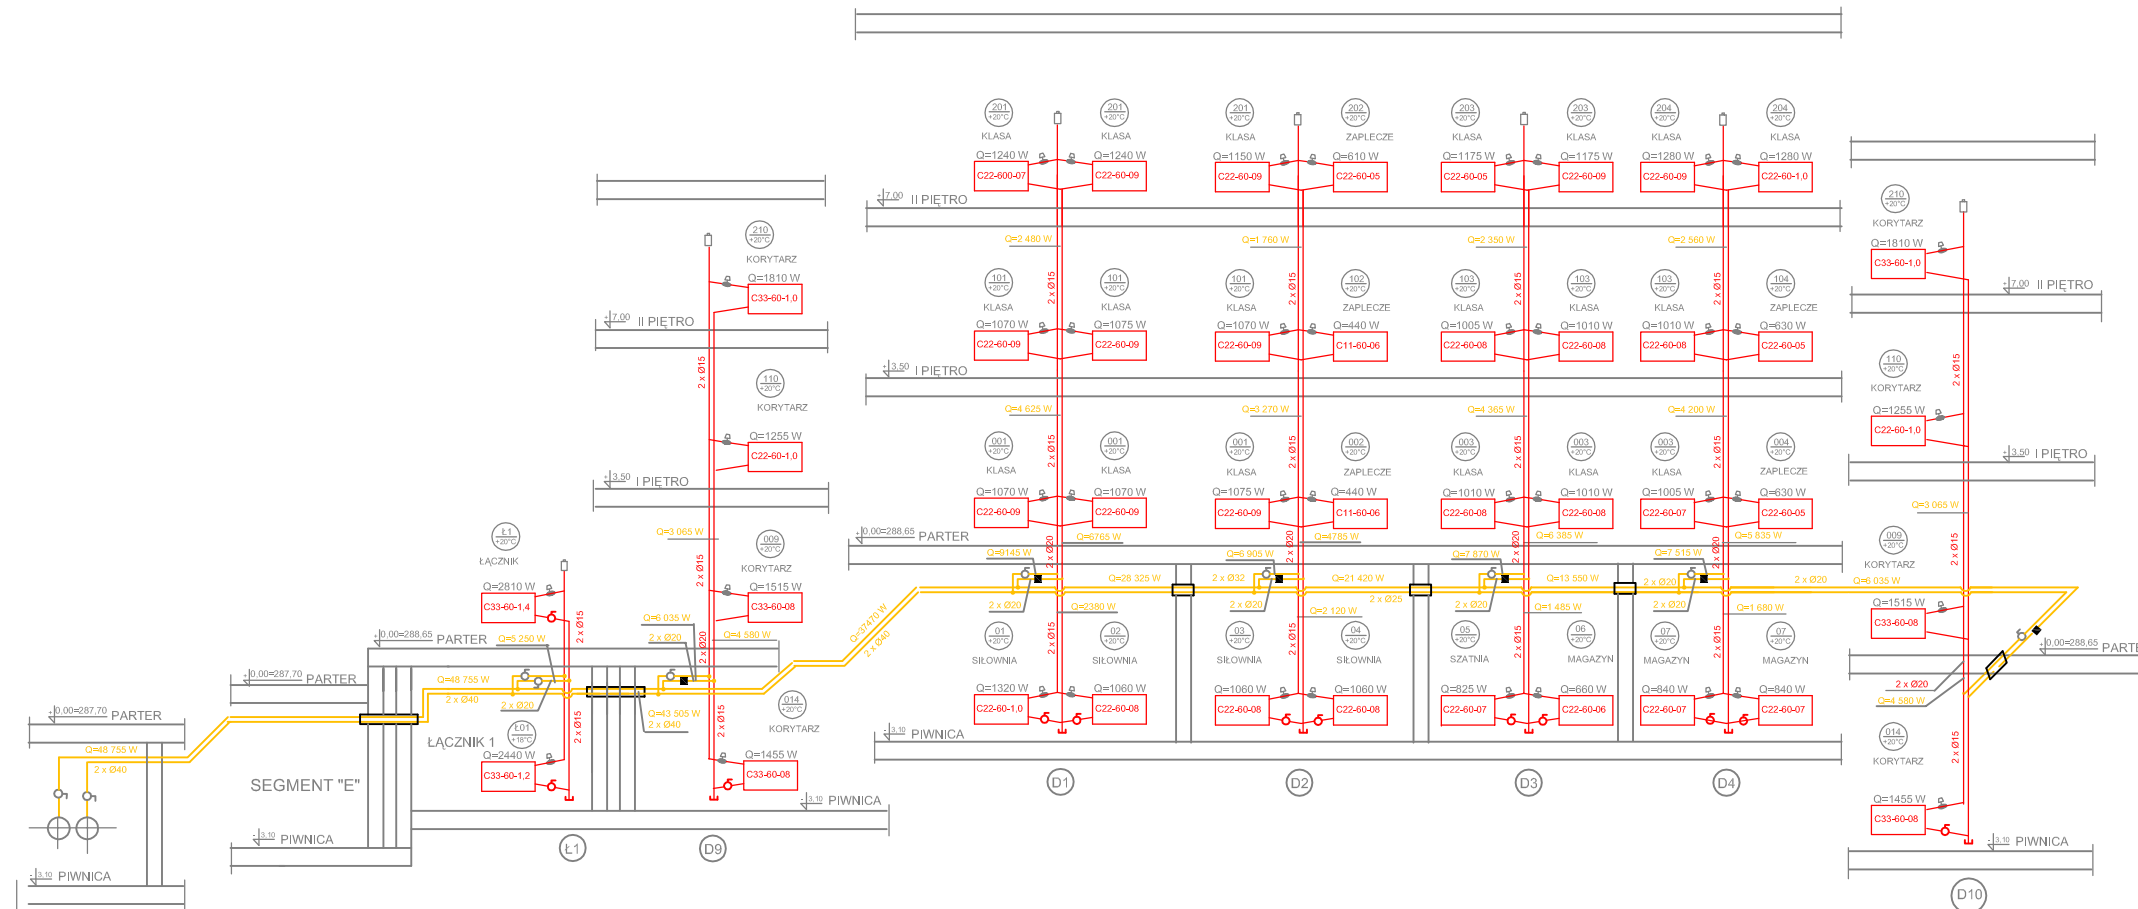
201 +20°C KLASA Q=1240 W C22-600-07
201 +20°C KLASA Q=1240 W C22-60-09
201 +20°C KLASA Q=1150 W C22-60-09
202 +20°C ZAPLECZE Q=610 W C22-60-05
203 +20°C KLASA Q=1175 W C22-60-05
203 +20°C KLASA Q=1175 W C22-60-09
204 +20°C KLASA Q=1280 W C22-60-09
204 +20°C KLASA Q=1280 W C22-60-1,0

+7.00 II PIĘTRO
Q=2 480 W
Q=1 760 W
Q=2 350 W
Q=2 560 W

101 +20°C KLASA Q=1070 W C22-60-09
101 +20°C KLASA Q=1075 W C22-60-09
101 +20°C KLASA Q=1070 W C22-60-09
102 +20°C ZAPLECZE Q=440 W C11-60-06
103 +20°C KLASA Q=1005 W C22-60-08
103 +20°C KLASA Q=1010 W C22-60-08
103 +20°C KLASA Q=1010 W C22-60-08
104 +20°C ZAPLECZE Q=630 W C22-60-05

+3.50 I PIĘTRO
Q=4 625 W
Q=3 270 W
Q=4 365 W
Q=4 200 W

001 +20°C KLASA Q=1070 W C22-60-09
001 +20°C KLASA Q=1070 W C22-60-09
001 +20°C KLASA Q=1075 W C22-60-09
002 +20°C ZAPLECZE Q=440 W C11-60-06
003 +20°C KLASA Q=1010 W C22-60-08
003 +20°C KLASA Q=1010 W C22-60-08
003 +20°C KLASA Q=1005 W C22-60-07
004 +20°C ZAPLECZE Q=630 W C22-60-05

±0,00=288,65 PARTER
Q=9145 W
Q=6765 W
Q=6 905 W
Q=4785 W
Q=7 870 W
Q=6 385 W
Q=7 515 W
Q=6 835 W
Q=28 325 W
2 x Ø32
Q=21 420 W
2 x Ø25
Q=13 550 W
2 x Ø20
2 x Ø20
Q=2380 W
Q=2 120 W
Q=1 488 W
Q=1 680 W

01 +20°C SIŁOWNIA Q=1320 W C22-60-1,0
02 +20°C SIŁOWNIA Q=1060 W C22-60-08
03 +20°C SIŁOWNIA Q=1060 W C22-60-08
04 +20°C SIŁOWNIA Q=1060 W C22-60-08
05 +20°C SZATNIA Q=825 W C22-60-07
06 +20°C MAGAZYN Q=660 W C22-60-06
07 +20°C MAGAZYN Q=840 W C22-60-07
07 +20°C MAGAZYN Q=840 W C22-60-07

-3.10 PIWNICA
D1 D2 D3 D4
2 x Ø15
2 x Ø20

210 +20°C KORYTARZ Q=1810 W C33-60-1,0
+7.00 II PIĘTRO
110 +20°C KORYTARZ Q=1255 W C22-60-1,0
+3.50 I PIĘTRO
Q=3 065 W
009 +20°C KORYTARZ Q=1515 W C33-60-08
Q=6 035 W
2 x Ø20
Q=4 580 W
014 +20°C KORYTARZ Q=1455 W C33-60-08
-3.10 PIWNICA
Q=37470 W
2 x Ø40

Ł1 +20°C ŁĄCZNIK Q=2810 W C33-60-1,4
Ł01 +18°C ŁĄCZNIK 1 Q=2440 W C33-60-1,2
Q=5 250 W
Q=48 755 W
2 x Ø40
2 x Ø20
Q=43 505 W
2 x Ø40
±0,00=288,65 PARTER
±0,00=287,70 PARTER
±0,00=287,70 PARTER
Q=48 755 W
2 x Ø40
SEGMENT "E"
-3.10 PIWNICA
-3.10 PIWNICA
Ł1 D9

210 +20°C KORYTARZ Q=1810 W C33-60-1,0
+7.00 II PIĘTRO
110 +20°C KORYTARZ Q=1255 W C22-60-1,0
+3.50 I PIĘTRO
Q=3 065 W
009 +20°C KORYTARZ Q=1515 W C33-60-08
Q=6 035 W
±0,00=288,65 PART
2 x Ø20
Q=4 580 W
014 +20°C KORYTARZ Q=1455 W C33-60-08
-3.10 PIWNICA
D10